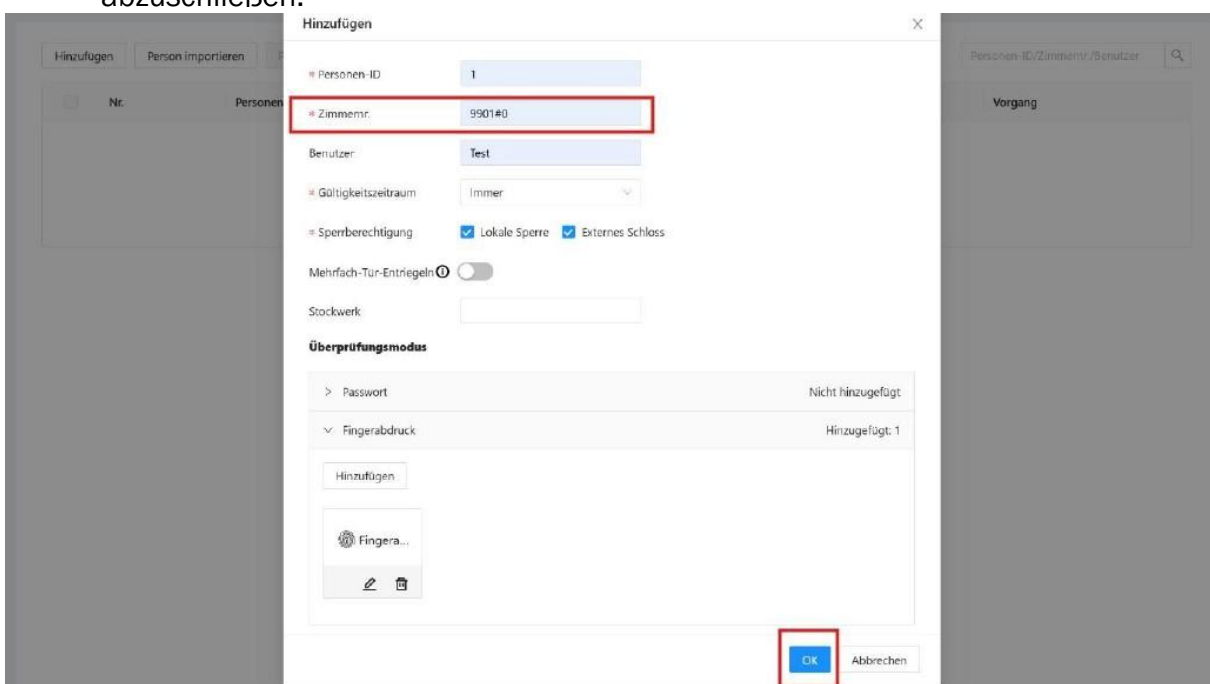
abzuschließen.

Hinzufügen

Hinzufügen Person importieren

Nr. Personen

* Personen-ID 1

* Zimmernr. 9901#0

Benutzer Test

* Gültigkeitszeitraum Immer

* Sperrberechtigung Lokale Sperre Externes Schloss

Mehrfach-Tür-Entriegeln

Stockwerk

Überprüfungsmodus

> Passwort Nicht hinzugefügt

Fingerabdruck Hinzugefügt: 1

Hinzufügen

Fingera...

OK Abbrechen

Personen-ID/Zimmernr./Benutzer

Vorgang